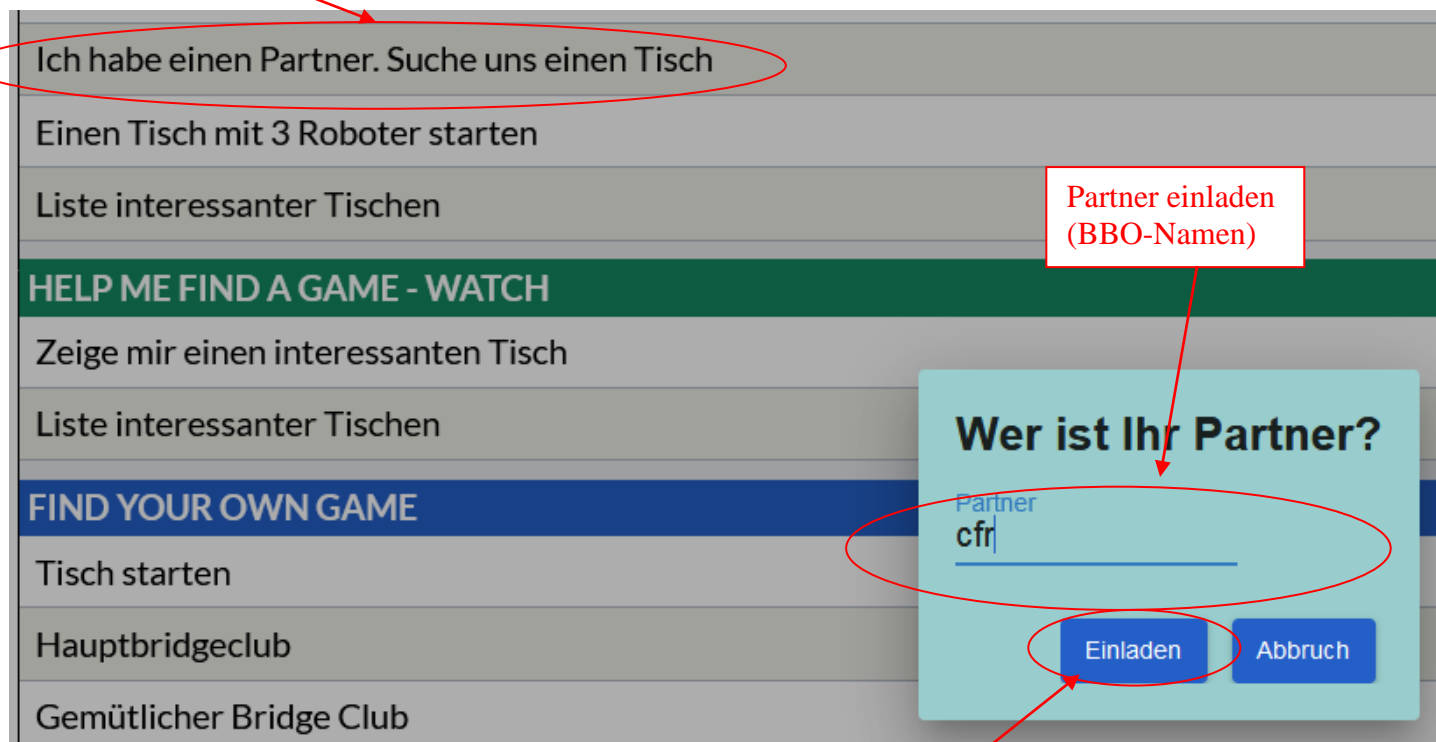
Ich habe einen Partner. Suche uns einen Tisch

Einen Tisch mit 3 Roboter starten

Liste interessanter Tischen

Partner einladen (BBO-Namen)

HELP ME FIND A GAME - WATCH

Zeige mir einen interessanten Tisch

Liste interessanter Tischen

FIND YOUR OWN GAME

Tisch starten

Hauptbridgeclub

Gemütlicher Bridge Club

Wer ist Ihr Partner?

Partner

cfr

Einladen

Abbruch